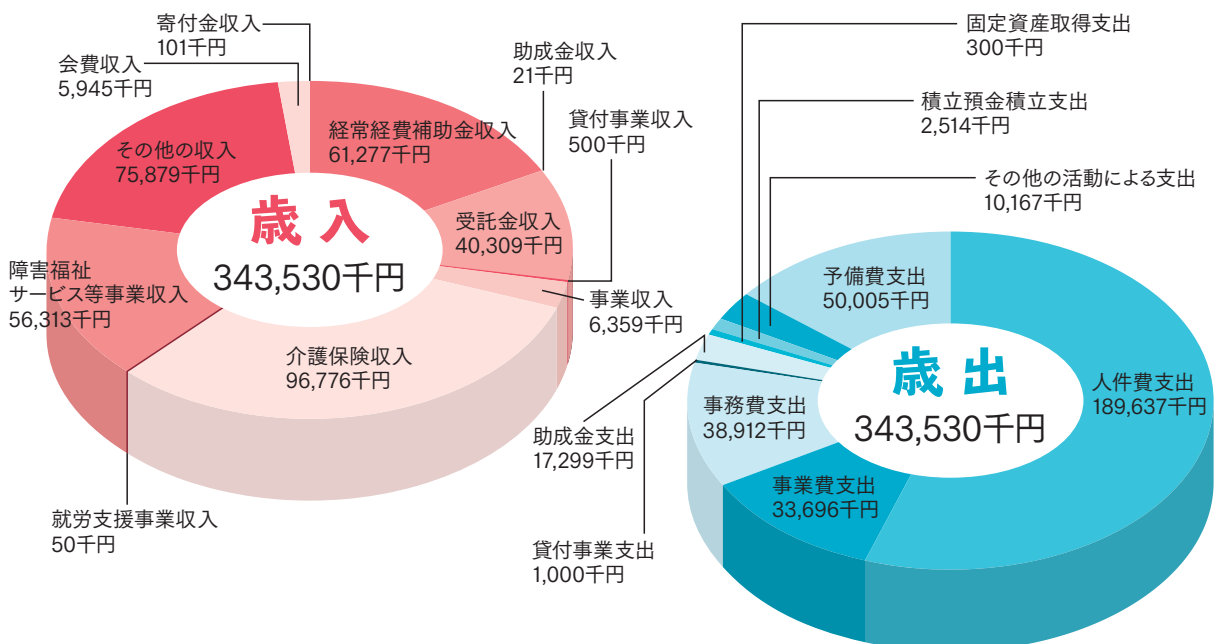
寄付金収入
101千円

会費収入
5,945千円

助成金収入
21千円

経常経費補助金収入
61,277千円

貸付事業収入
500千円

その他の収入
75,879千円

歳入
343,530千円

受託金収入
40,309千円

障害福祉サービス等事業収入
56,313千円

事業収入
6,359千円

介護保険収入
96,776千円

就労支援事業収入
50千円

固定資産取得支出
300千円

積立預金積立支出
2,514千円

その他の活動による支出
10,167千円

予備費支出
50,005千円

歳出
343,530千円

人件費支出
189,637千円

事務費支出
38,912千円

助成金支出
17,299千円

事業費支出
33,696千円

貸付事業支出
1,000千円